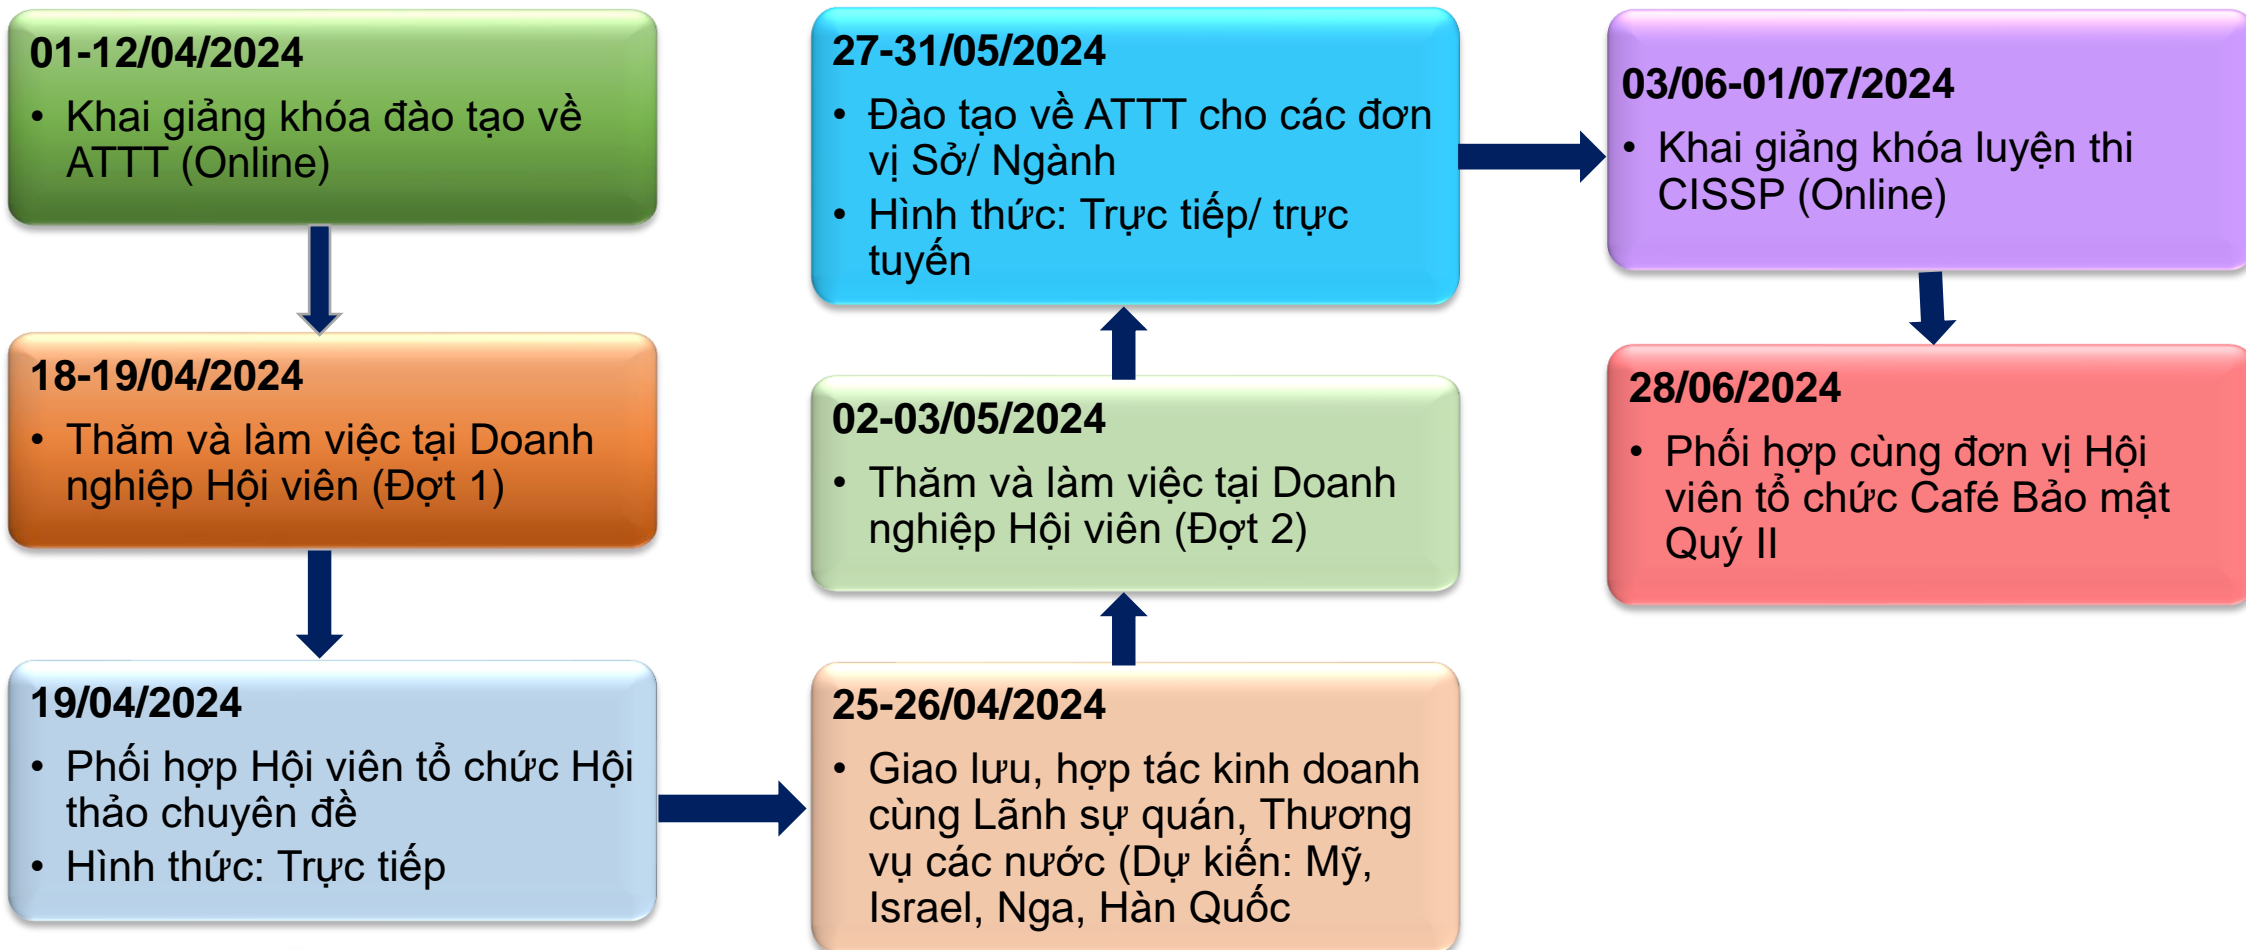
01-12/04/2024
• Khai giảng khóa đào tạo về ATTT (Online)

18-19/04/2024
• Thăm và làm việc tại Doanh nghiệp Hội viên (Đợt 1)

19/04/2024
• Phối hợp Hội viên tổ chức Hội thảo chuyên đề
• Hình thức: Trực tiếp

25-26/04/2024
• Giao lưu, hợp tác kinh doanh cùng Lãnh sự quán, Thương vụ các nước (Dự kiến: Mỹ, Israel, Nga, Hàn Quốc

02-03/05/2024
• Thăm và làm việc tại Doanh nghiệp Hội viên (Đợt 2)

27-31/05/2024
• Đào tạo về ATTT cho các đơn vị Sở/ Ngành
• Hình thức: Trực tiếp/ trực tuyến

03/06-01/07/2024
• Khai giảng khóa luyện thi CISSP (Online)

28/06/2024
• Phối hợp cùng đơn vị Hội viên tổ chức Café Bảo mật Quý II